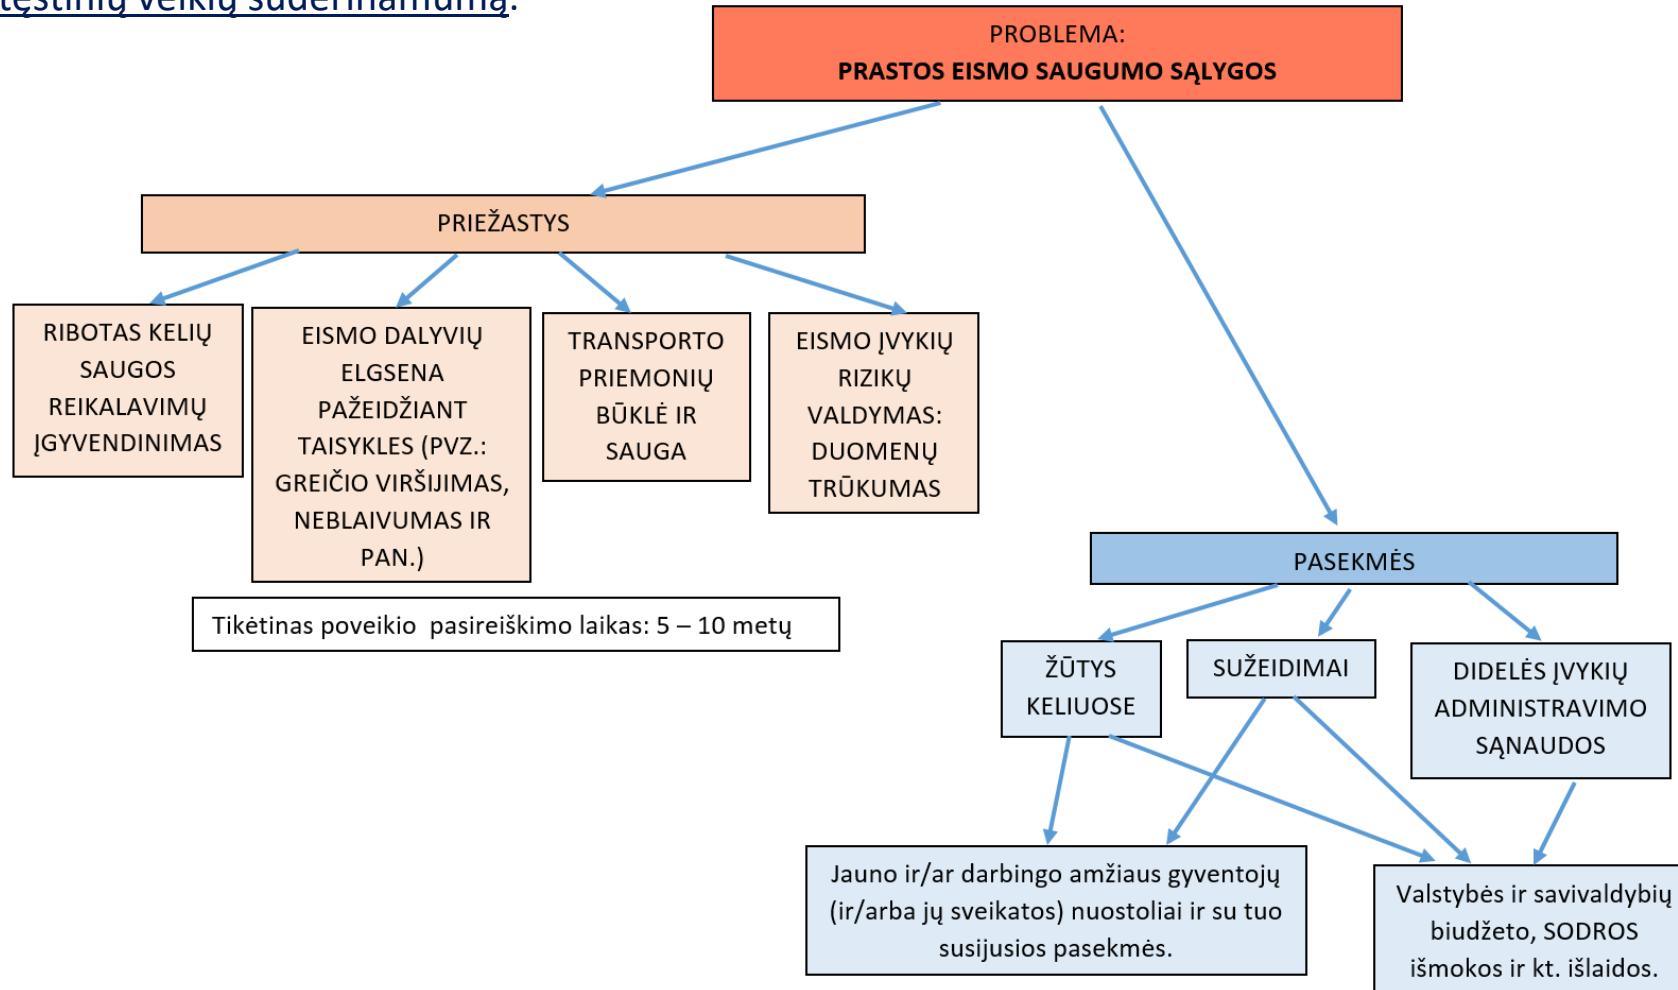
tęstinių veiklų suderinamumą.

PROBLEMA:
PRASTOS EISMO SAUGUMO SĄLYGOS

PRIEŽASTYS

RIBOTAS KELIŲ SAUGOS REIKALAVIMŲ ĮGYVENDINIMAS

EISMO DALYVIŲ ELGSENA PAŽEIDŽIANT TAISYKLES (PVZ.: GREIČIO VIRŠIJIMAS, NEBLAIVUMAS IR PAN.)

TRANSPORTO PRIEMONIŲ BŪKLĖ IR SAUGA

EISMO ĮVYKIŲ RIZIKŲ VALDYMAS: DUOMENŲ TRŪKUMAS

Tikėtinas poveikio pasireiškimo laikas: 5 – 10 metų

PASEKMĖS

ŽŪTYS KELIUOSE

SUŽEIDIMAI

DIDELĖS ĮVYKIŲ ADMINISTRAVIMO SĄNAUDOS

Jauno ir/ar darbingo amžiaus gyventojų (ir/arba jų sveikatos) nuostoliai ir su tuo susijusios pasekmės.

Valstybės ir savivaldybių biudžeto, SODROS išmokos ir kt. išlaidos.